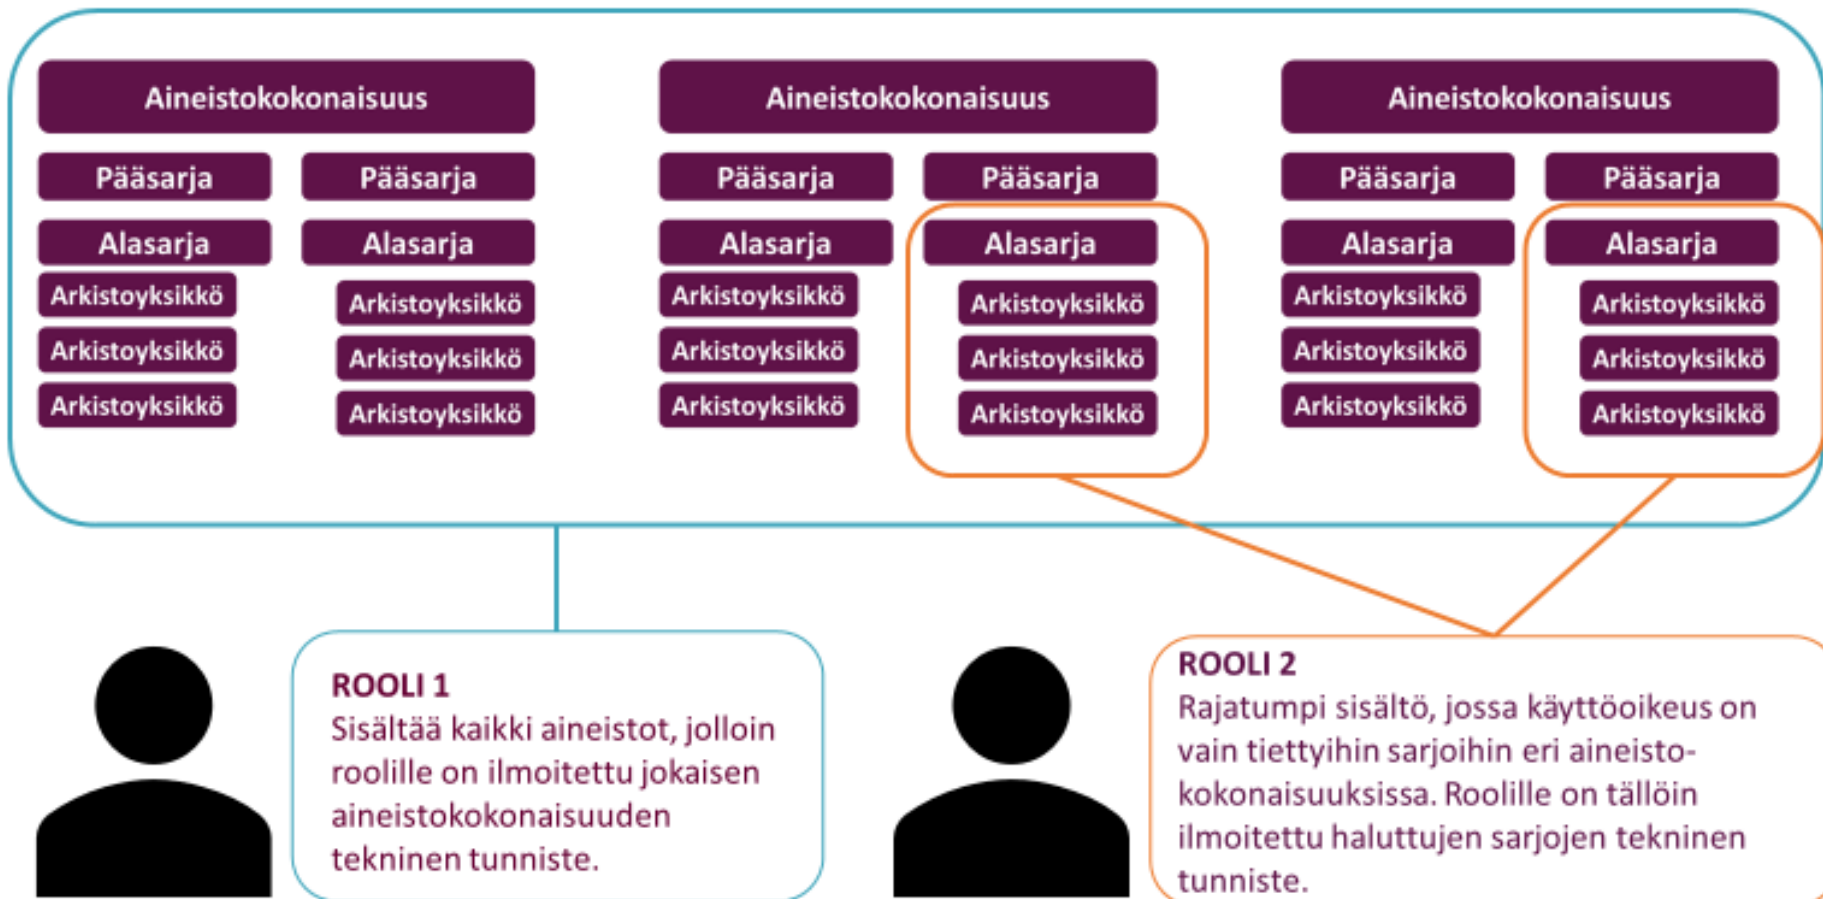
Aineistokokonaisuus

Pääsarja

Pääsarja

Alasarja

Alasarja

Arkistoyksikkö

Arkistoyksikkö

Arkistoyksikkö

Arkistoyksikkö

Arkistoyksikkö

Arkistoyksikkö

Aineistokokonaisuus

Pääsarja

Pääsarja

Alasarja

Alasarja

Arkistoyksikkö

Arkistoyksikkö

Arkistoyksikkö

Arkistoyksikkö

Arkistoyksikkö

Arkistoyksikkö

Aineistokokonaisuus

Pääsarja

Pääsarja

Alasarja

Alasarja

Arkistoyksikkö

Arkistoyksikkö

Arkistoyksikkö

Arkistoyksikkö

Arkistoyksikkö

Arkistoyksikkö

ROOLI 1
Sisältää kaikki aineistot, jolloin roolille on ilmoitettu jokaisen aineistokokonaisuuden tekninen tunniste.

ROOLI 2
Rajatumpi sisältö, jossa käyttöoikeus on vain tiettyihin sarjoihin eri aineistokokonaisuuksissa. Roolille on tällöin ilmoitettu haluttujen sarjojen tekninen tunniste.